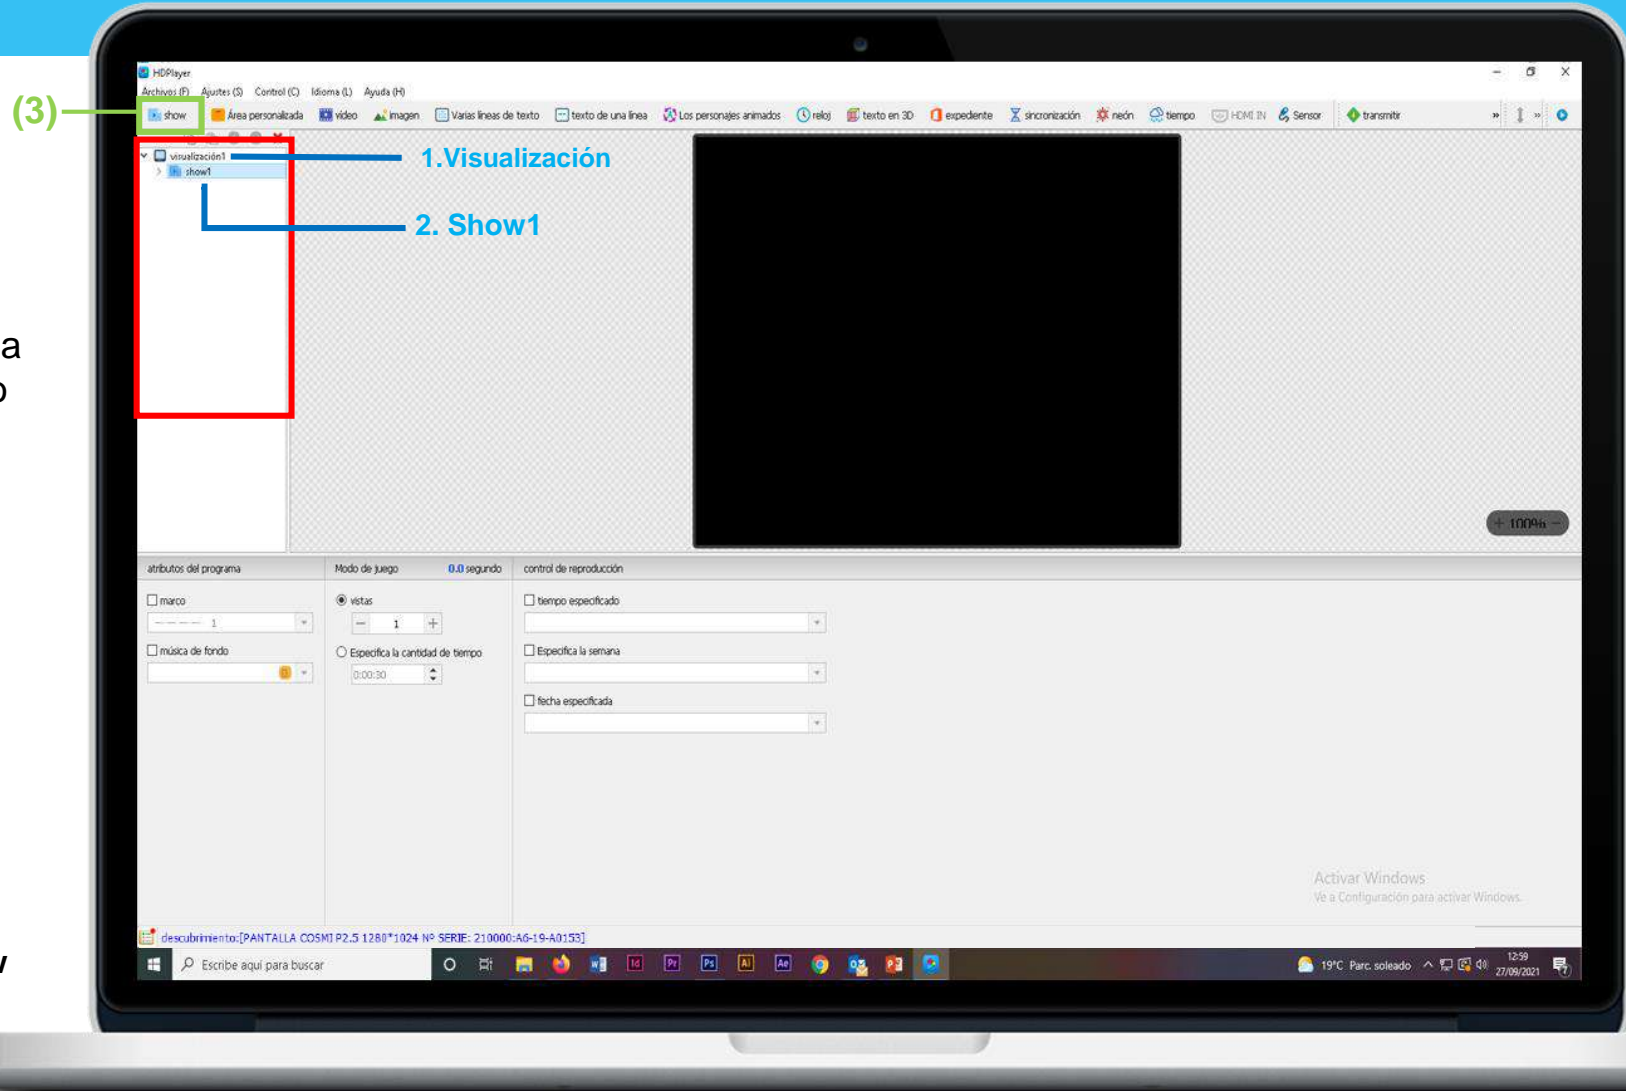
a
o
w

HDPlayer
Archivos (F) Ajustes (S) Control (C) Idioma (L) Ayuda (H)
(3)
show Área personalizada video imagen Varias líneas de texto texto de una línea Los personajes animados reloj texto en 3D expediente sincronización neón tiempo HDMI IN Sensor transmitir
visualización1
show1
1.Visualización
2. Show1
100%
atributos del programa
marco
1
música de fondo
Modo de juego 0.0 segundo
vistas
1
Especifica la cantidad de tiempo
0:00:30
control de reproducción
tiempo especificado
Especifica la semana
fecha especificada
Activar Windows
Ve a Configuración para activar Windows.
descubrimiento:[PANTALLA COSMI P2.5 1280*1024 Nº SERIE: 210000:A6-19-A0153]
Escribe aquí para buscar
19°C Parc. soleado 12:59 27/09/2021